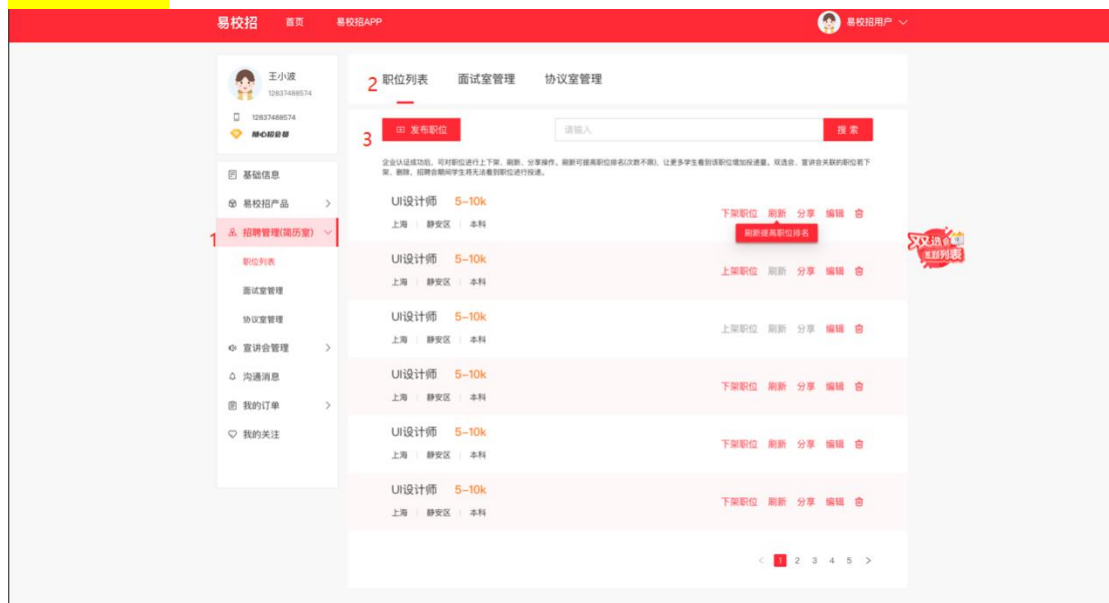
易校招 首页 易校招APP
易校招用户

王小波
12837488574
12837488574
随心招会员

基础信息
易校招产品
1 招聘管理(简历室)
职位列表
面试室管理
协议室管理
宣讲会管理
沟通消息
我的订单
我的关注

2 职位列表 面试室管理 协议室管理

3 发布职位
请输入
搜 索

企业认证成功后，可对职位进行上下架、刷新、分享操作，刷新可提高职位排名(次数不限)，让更多学生看到该职位增加投递量。双选会、宣讲会关联的职位若下架、删除，招聘会期间学生将无法看到职位进行投递。

UI设计师 5~10k
上海 | 静安区 | 本科
下架职位 刷新 分享 编辑
刷新提高职位排名

UI设计师 5~10k
上海 | 静安区 | 本科
上架职位 刷新 分享 编辑

UI设计师 5~10k
上海 | 静安区 | 本科
上架职位 刷新 分享 编辑

UI设计师 5~10k
上海 | 静安区 | 本科
下架职位 刷新 分享 编辑

UI设计师 5~10k
上海 | 静安区 | 本科
下架职位 刷新 分享 编辑

UI设计师 5~10k
上海 | 静安区 | 本科
下架职位 刷新 分享 编辑

双选会 职列表

< 1 2 3 4 5 >